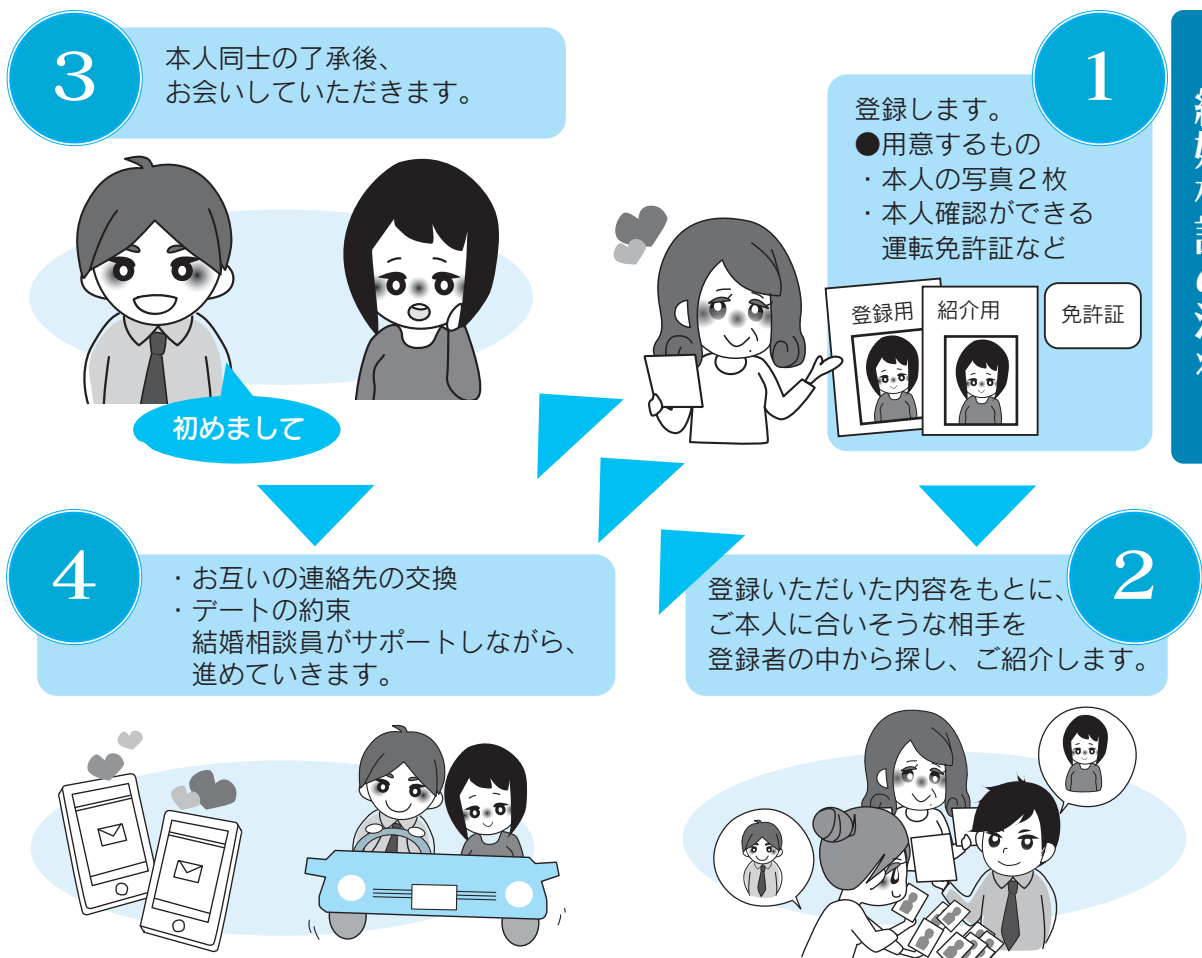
1

登録します。
●用意するもの
・本人の写真２枚
・本人確認ができる運転免許証など

登録用

紹介用

免許証

2

登録いただいた内容をもとに、ご本人に合いそうな相手を登録者の中から探し、ご紹介します。

3

本人同士の了承後、お会いしていただきます。

初めまして

4

・お互いの連絡先の交換
・デートの約束
結婚相談員がサポートしながら、進めていきます。

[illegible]